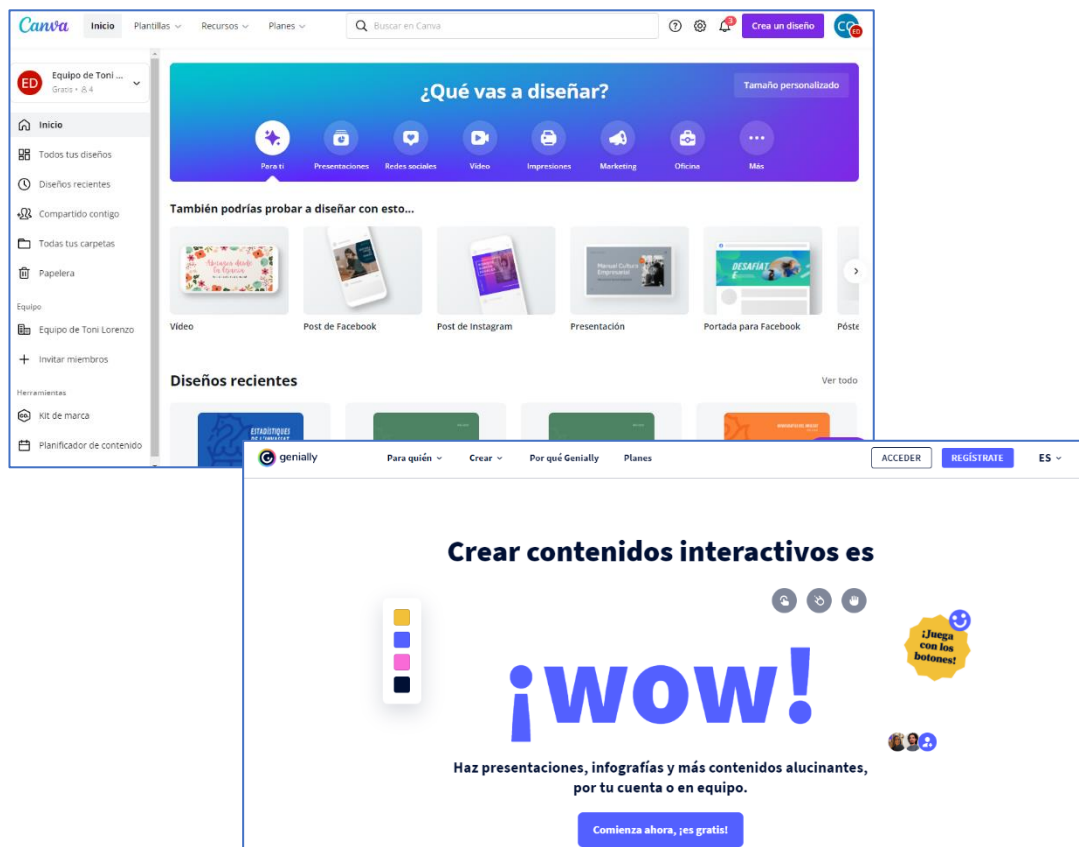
Canva Inicio Plantillas Recursos Planes Buscar en Canva Crea un diseño CO ED

ED Equipo de Toni ... Gratis • 4

Inicio
Todos tus diseños
Diseños recientes
Compartido contigo
Todas tus carpetas
Papelera

Equipo
Equipo de Toni Lorenzo
Invitar miembros

Herramientas
Kit de marca
Planificador de contenido

¿Qué vas a diseñar?

Tamaño personalizado

Para ti
Presentaciones
Redes sociales
Vídeo
Impresiones
Marketing
Oficina
Más

También podrías probar a diseñar con esto...

Vídeo
Post de Facebook
Post de Instagram
Presentación
Portada para Facebook
Póste

Diseños recientes

Ver todo

genially Para quién Crear Por qué Genially Planes ACCEDER REGÍSTRATE ES

Crear contenidos interactivos es

¡Juega con los botones!

¡WOW!

Haz presentaciones, infografías y más contenidos alucinantes, por tu cuenta o en equipo.

Comienza ahora, ¡es gratis!